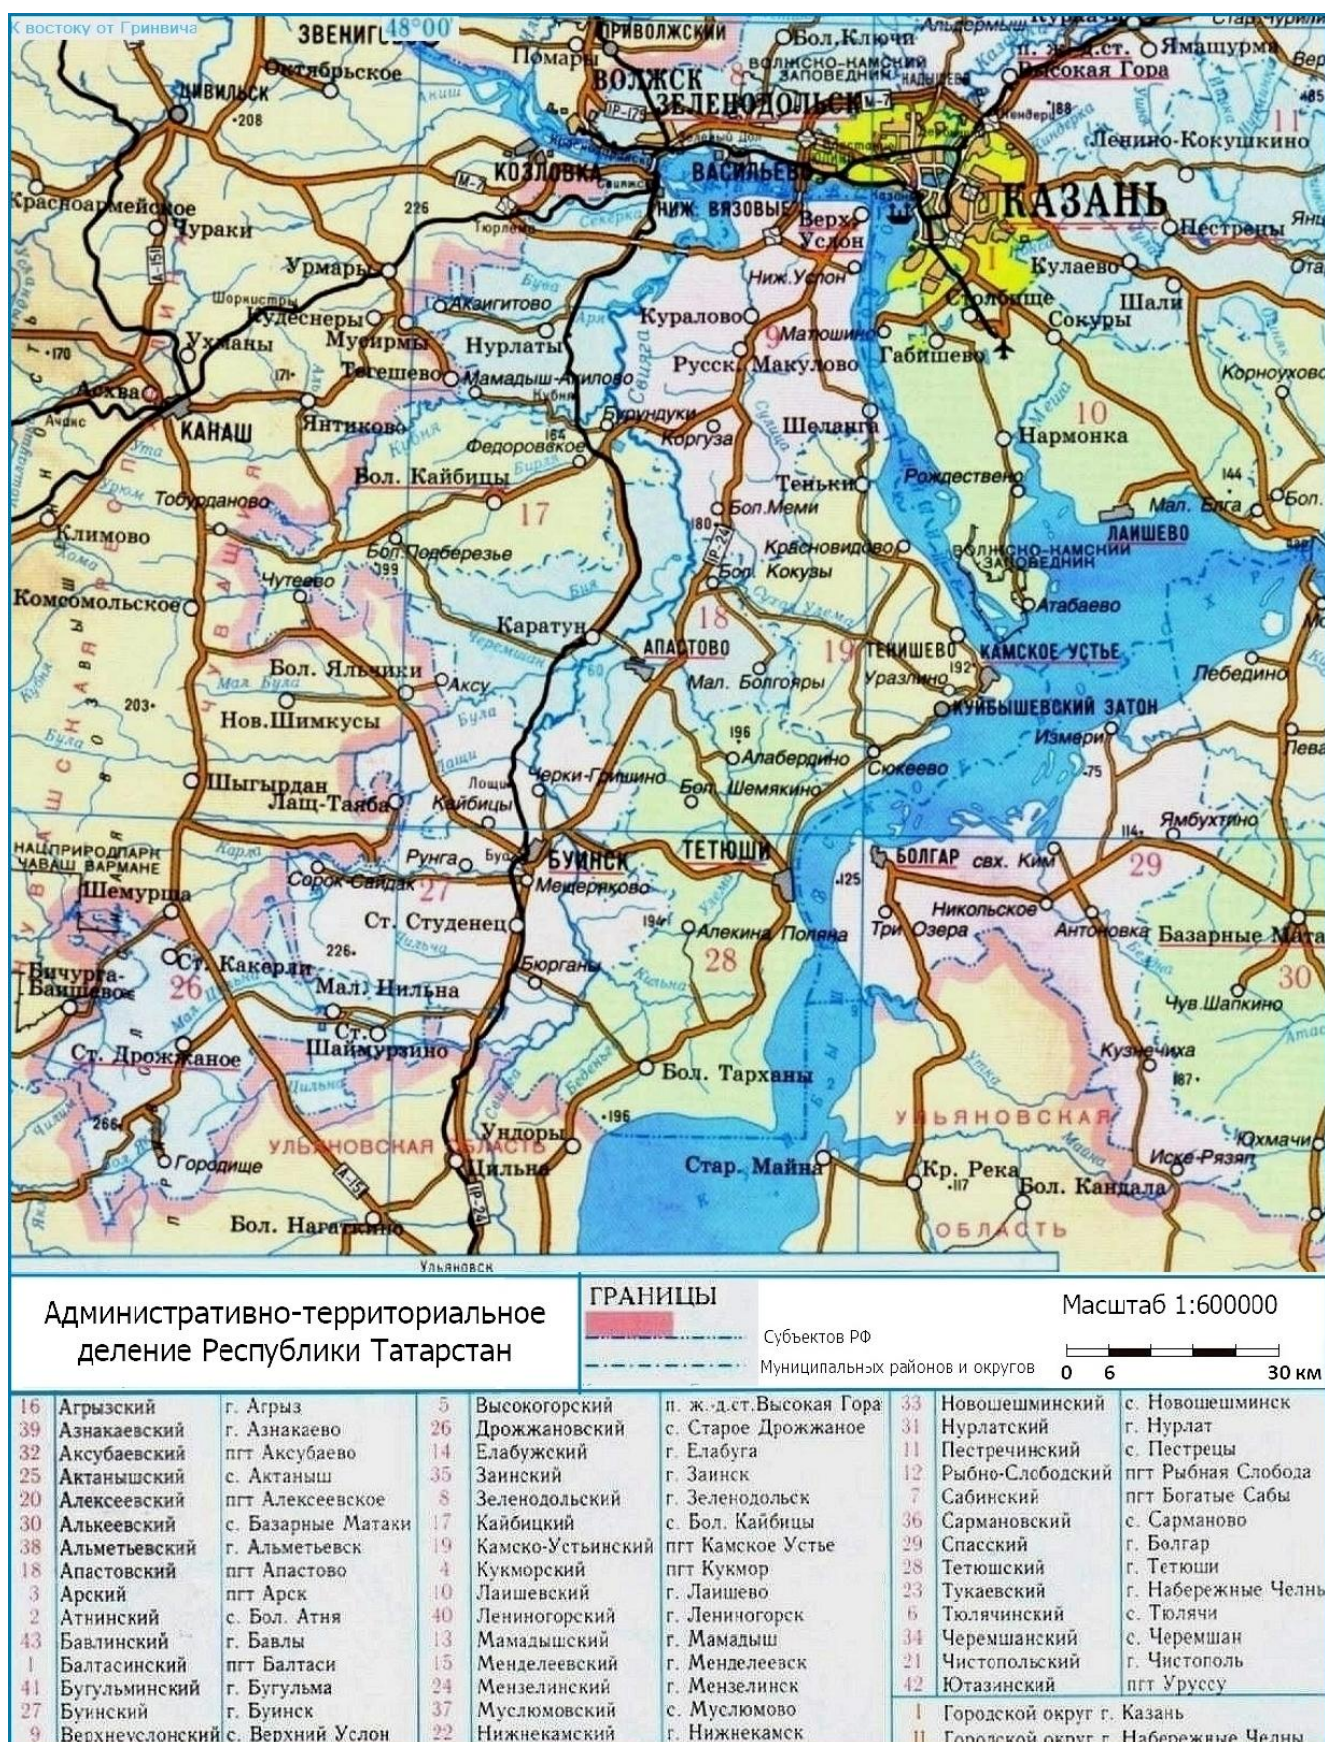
К востоку от Гринвича 48°00'

ЗВЕНИГ
Октябрьское
ПРИВОЛЖСКИЙ
Помары
ВОЛЖСК
ЗЕЛЕНОДОЛЬСК
Бол. Ключи
ВОЛЖСКО-КАМСКИЙ ЗАПОВЕДНИК
ЦИВИЛЬСК
КОЗЛОВКА
ВАСИЛЬЕВО
НИЖ. ВЯЗОВЫЕ
Верх. Услон
КАЗАНЬ
Высокая Гора
Ямашурма
Ленино-Кокушкино
Пестрецы
Кулаево
Шали
Сокуры
Столбище
Габишево
Красноармейское
Чураки
Урмары
Акзигитово
Кудесперы
Мусирмы
Нурлаты
Тегешево
Мамадыш-Акилово
Ухманы
Аксы
КАНАШ
Янтиково
Куралово
Русск. Макулово
Матюшино
Бурундуки
Корнуха
Шеланга
Нармонка
Федоровское
Бол. Кайбицы
Тобурданово
Теньки
Рождествено
Бол. Мемли
Мал. Елга
ЛАИШЕВО
Климово
Бол. Подберезье
Красновидово
Бол. Кокузы
ВОЛЖСКО-КАМСКИЙ ЗАПОВЕДНИК
Атабаево
Комсомольское
Чутеево
Каратун
АПАСТОВО
Мал. Болгояры
ТЕНИШЕВО
КАМСКОЕ УСТЬЕ
Уразлино
Лебедино
Бол. Яльчики
Аксу
Нов. Шимкусы
КУЙБЫШЕВСКИЙ ЗАТОН
Измери
Алабердино
Черки-Гришино
Бол. Шемякино
Сюкеево
Шыгырдан
Лащ-Таяба
Кайбицы
Ямбухтино
Рунга
БУИНСК
ТЕТЮШИ
БОЛГАР
свх. Ким
Сорок-Сайдак
Мещеряково
Шемурша
Ст. Студенец
Алекина Поляна
Никольское
Три Озера
Антоновка
Базарные Матаки
Ст. Какерли
Бюрганы
Вичурга-Баишево
Мал. Нийльна
Ст. Шаймурзино
Чув. Шапкино
Ст. Дрожжаное
Кузнечиха
Бол. Тарханы
УЛЬЯНОВСКАЯ
Ундоры
Юхмачи
Городище
УЛЬЯНОВСКАЯ ОБЛАСТЬ
Цильна
Стар. Майна
Кр. Река
Иске-Рязап
Бол. Кандала
Бол. Нагаткино
ОБЛАСТЬ
Ульяновск
НАЦПРИРОДПАРК ЧАВАШ ВАРМАНЕ
ЧУВАШИЯ
17 18 19 26 27 28 29 30 9 10 1 11

Административно-территориальное деление Республики Татарстан

ГРАНИЦЫ
Субъектов РФ
Муниципальных районов и округов

Масштаб 1:600000
0 6 30 км

| | | | | | | | | |
|---|---|---|---|---|---|---|---|---|
| 16 | Агрызский | г. Агрыз | 5 | Высокогорский | п. ж.-д.ст.Высокая Гора | 33 | Новошешминский | с. Новошешминск |
| 39 | Азнакаевский | г. Азнакаево | 26 | Дрожжановский | с. Старое Дрожжаное | 31 | Нурлатский | г. Нурлат |
| 32 | Аксубаевский | пгт Аксубаево | 14 | Елабужский | г. Елабуга | 11 | Пестречинский | с. Пестрецы |
| 25 | Актанышский | с. Актаныш | 35 | Заинский | г. Заинск | 12 | Рыбно-Слободский | пгт Рыбная Слобода |
| 20 | Алексеевский | пгт Алексеевское | 8 | Зеленодольский | г. Зеленодольск | 7 | Сабинский | пгт Богатые Сабы |
| 30 | Алькеевский | с. Базарные Матаки | 17 | Кайбицкий | с. Бол. Кайбицы | 36 | Сармановский | с. Сарманово |
| 38 | Альметьевский | г. Альметьевск | 19 | Камско-Устьинский | пгт Камское Устье | 29 | Спасский | г. Болгар |
| 18 | Апастовский | пгт Апастово | 4 | Кукморский | пгт Кукмор | 28 | Тетюшский | г. Тетюши |
| 3 | Арский | пгт Арск | 10 | Лаишевский | г. Лаишево | 23 | Тукаевский | г. Набережные Челны |
| 2 | Атнинский | с. Бол. Атня | 40 | Лениногорский | г. Лениногорск | 6 | Тюлячинский | с. Тюлячи |
| 43 | Бавлинский | г. Бавлы | 13 | Мамадышский | г. Мамадыш | 34 | Черемшанский | с. Черемшан |
| 1 | Балтасинский | пгт Балтаси | 15 | Менделеевский | г. Менделеевск | 21 | Чистопольский | г. Чистополь |
| 41 | Бугульминский | г. Бугульма | 24 | Мензелинский | г. Мензелинск | 42 | Ютазинский | пгт Уруссу |
| 27 | Буинский | г. Буинск | 37 | Муслюмовский | с. Муслюмово | I | Городской округ г. Казань | |
| 9 | Верхнеуслонский | с. Верхний Услон | 22 | Нижнекамский | г. Нижнекамск | II | Городской округ г. Набережные Челны | |